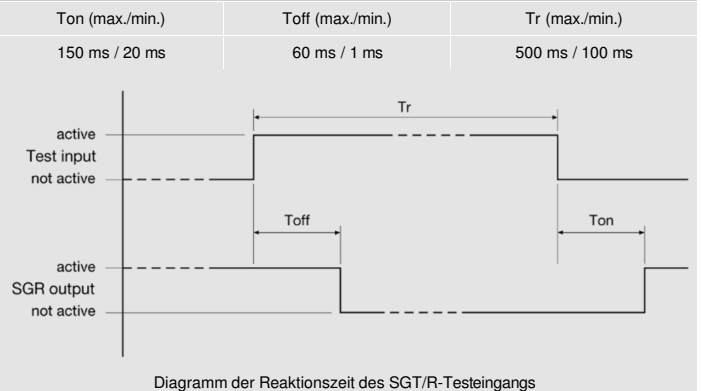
| Ton (max./min.) | Toff (max./min.) | Tr (max./min.) |
|---|---|---|
| 150 ms / 20 ms | 60 ms / 1 ms | 500 ms / 100 ms |

Tr

active
Test input
not active

Toff

Ton

active
SGR output
not active

Diagramm der Reaktionszeit des SGT/R-Testeingangs